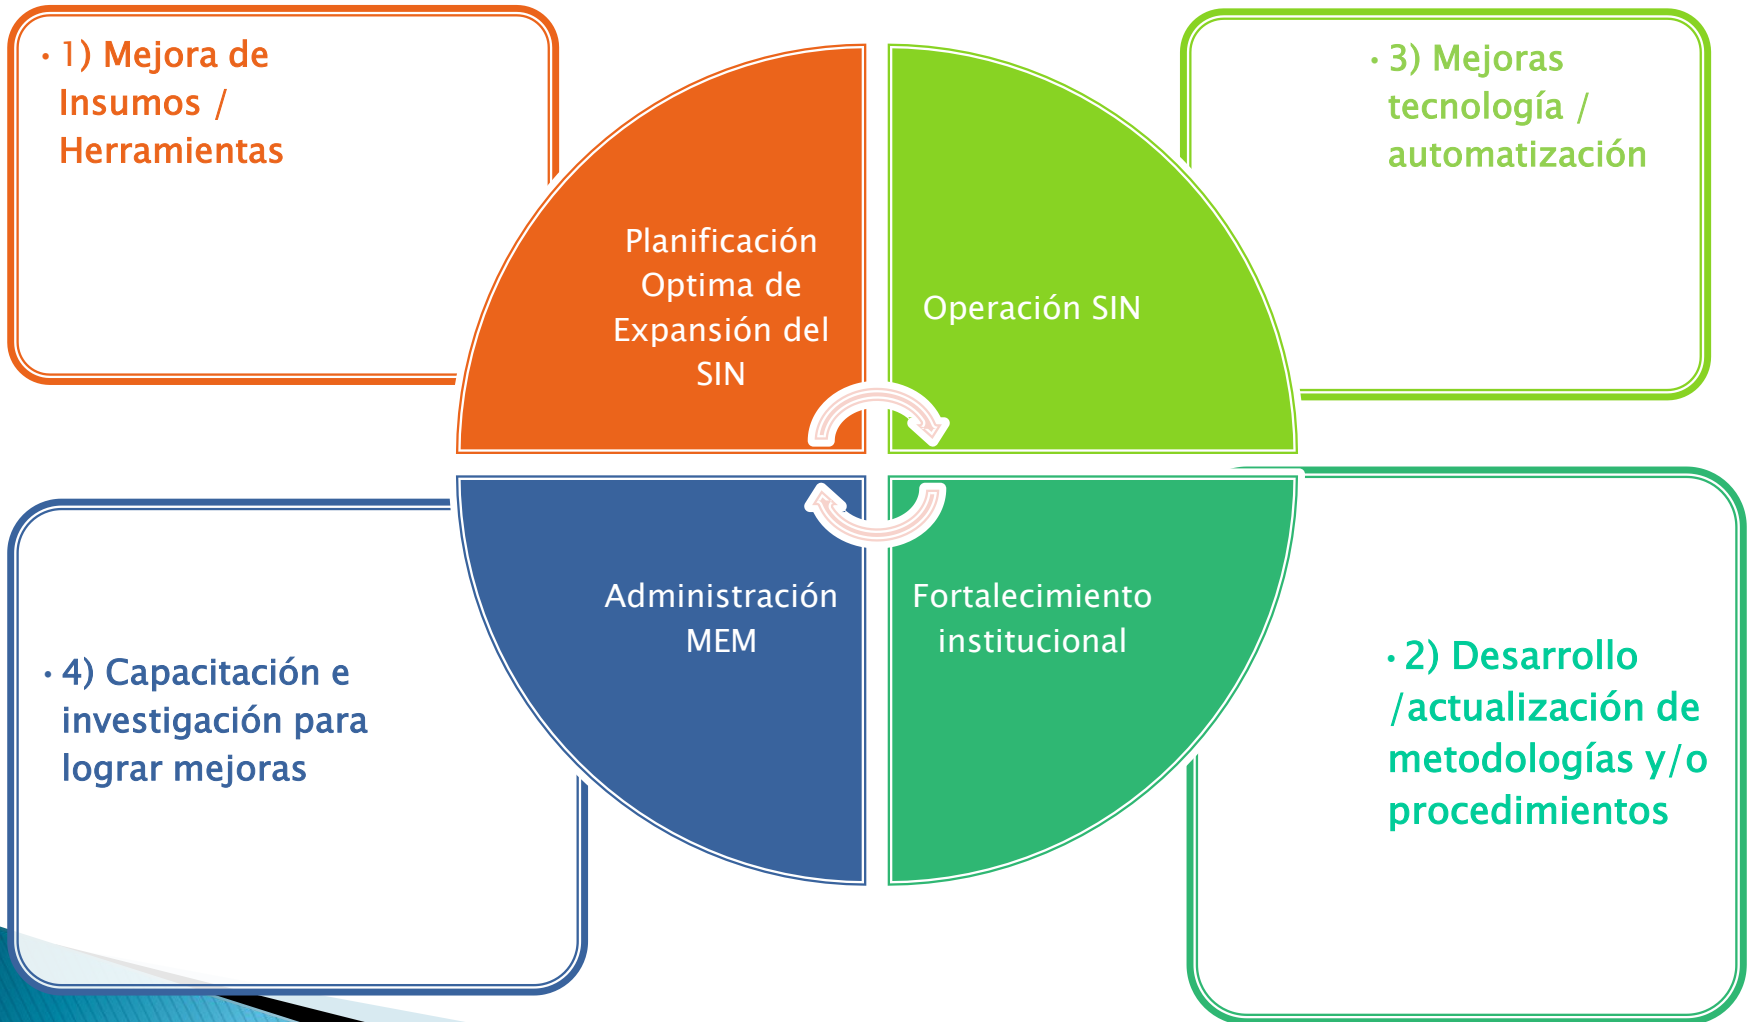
• 1) Mejora de Insumos / Herramientas

• 3) Mejoras tecnología / automatización

Planificación Optima de Expansión del SIN

Operación SIN

Administración MEM

Fortalecimiento institucional

• 4) Capacitación e investigación para lograr mejoras

• 2) Desarrollo /actualización de metodologías y/o procedimientos